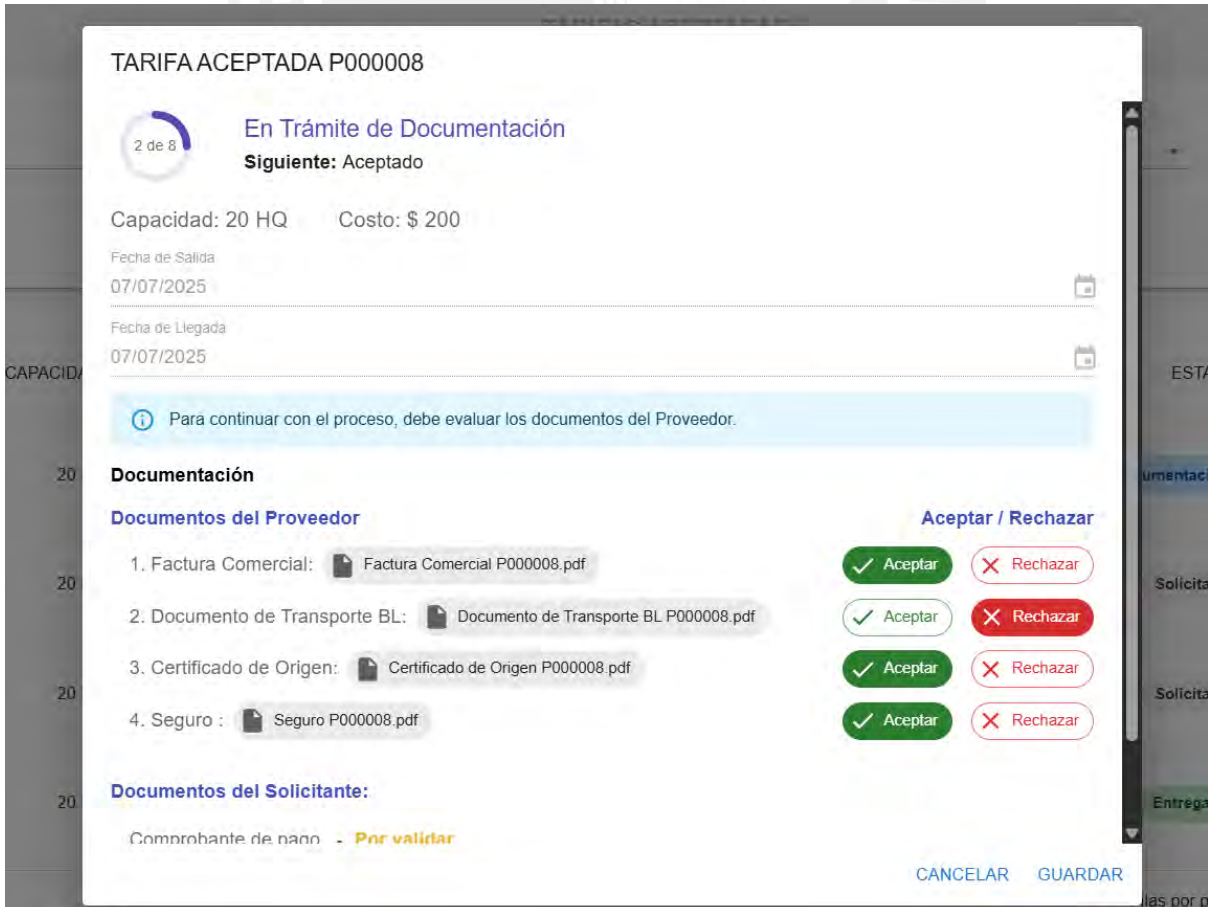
TARIFA ACEPTADA P000008

2 de 8

En Trámite de Documentación

**Siguiente:** Aceptado

Capacidad: 20 HQ Costo: $ 200

Fecha de Salida
07/07/2025

Fecha de Llegada
07/07/2025

Para continuar con el proceso, debe evaluar los documentos del Proveedor.

**Documentación**

**Documentos del Proveedor** **Aceptar / Rechazar**

1. Factura Comercial: Factura Comercial P000008.pdf Aceptar Rechazar

2. Documento de Transporte BL: Documento de Transporte BL P000008.pdf Aceptar Rechazar

3. Certificado de Origen: Certificado de Origen P000008.pdf Aceptar Rechazar

4. Seguro : Seguro P000008.pdf Aceptar Rechazar

**Documentos del Solicitante:**

Comprobante de pago - Por validar

CANCELAR GUARDAR

CAPACIDA
20
20
20
20
ESTA
umentaci
Solicita
Solicita
Entrega
las por p